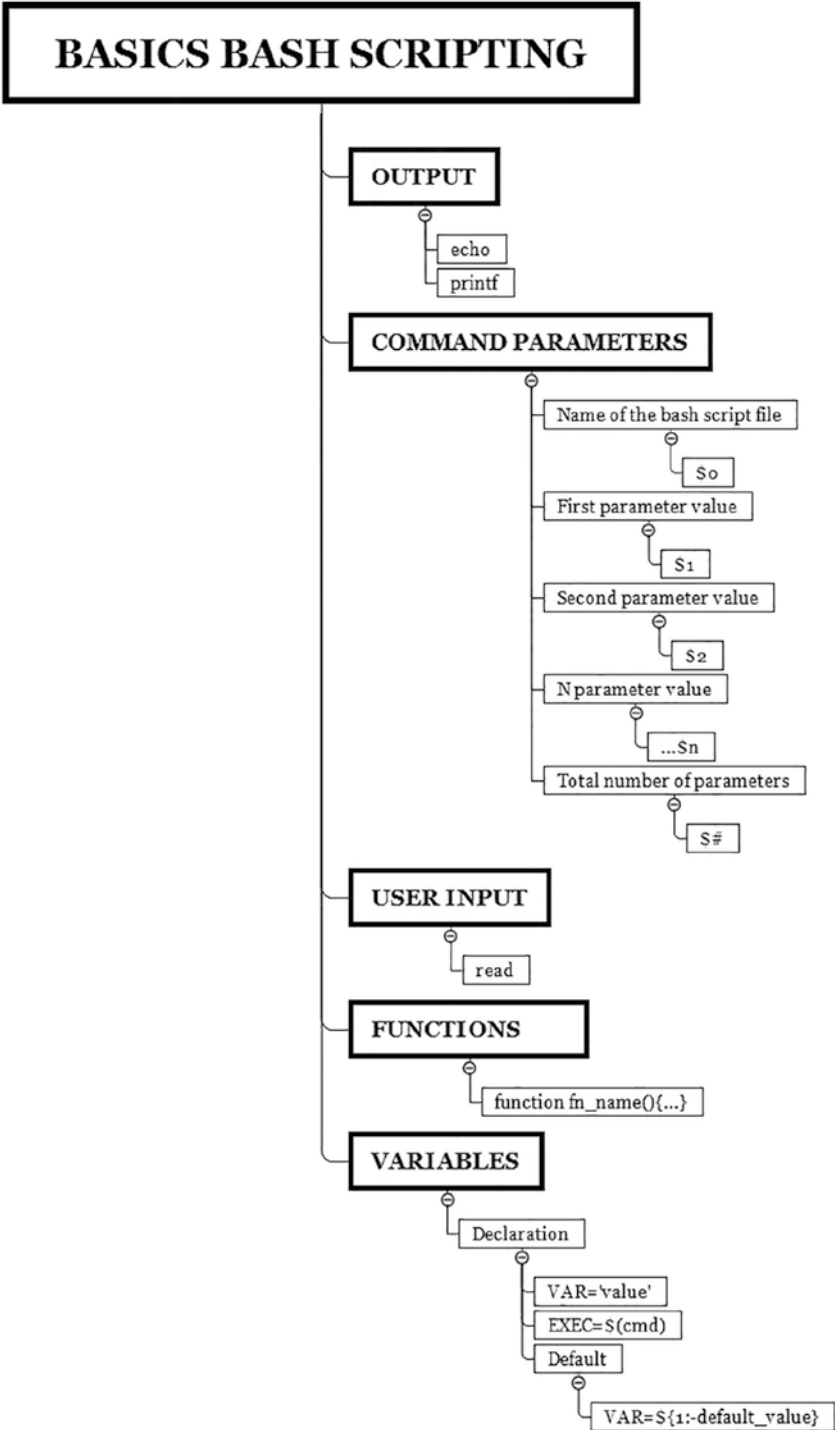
BASICS BASH SCRIPTING

OUTPUT

echo

printf

COMMAND PARAMETERS

Name of the bash script file

$0

First parameter value

$1

Second parameter value

$2

N parameter value

...$n

Total number of parameters

$#

USER INPUT

read

FUNCTIONS

function fn_name(){...}

VARIABLES

Declaration

VAR='value'

EXEC=$(cmd)

Default

VAR=${1:-default_value}